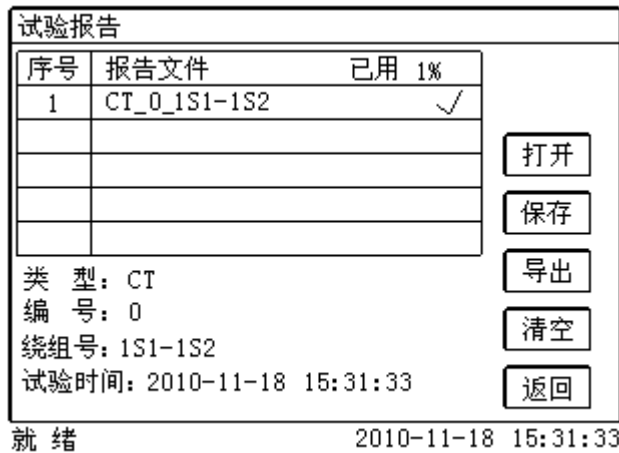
试验报告

| 序号 | 报告文件 | 已用 1% |
|---|---|---|
| 1 | CT_0_1S1-1S2 | √ |
| | | |
| | | |
| | | |
| | | |

打开
保存
导出
清空
返回

类 型：CT
编 号：0
绕组号：1S1-1S2
试验时间：2010-11-18 15:31:33

就 绪 2010-11-18 15:31:33